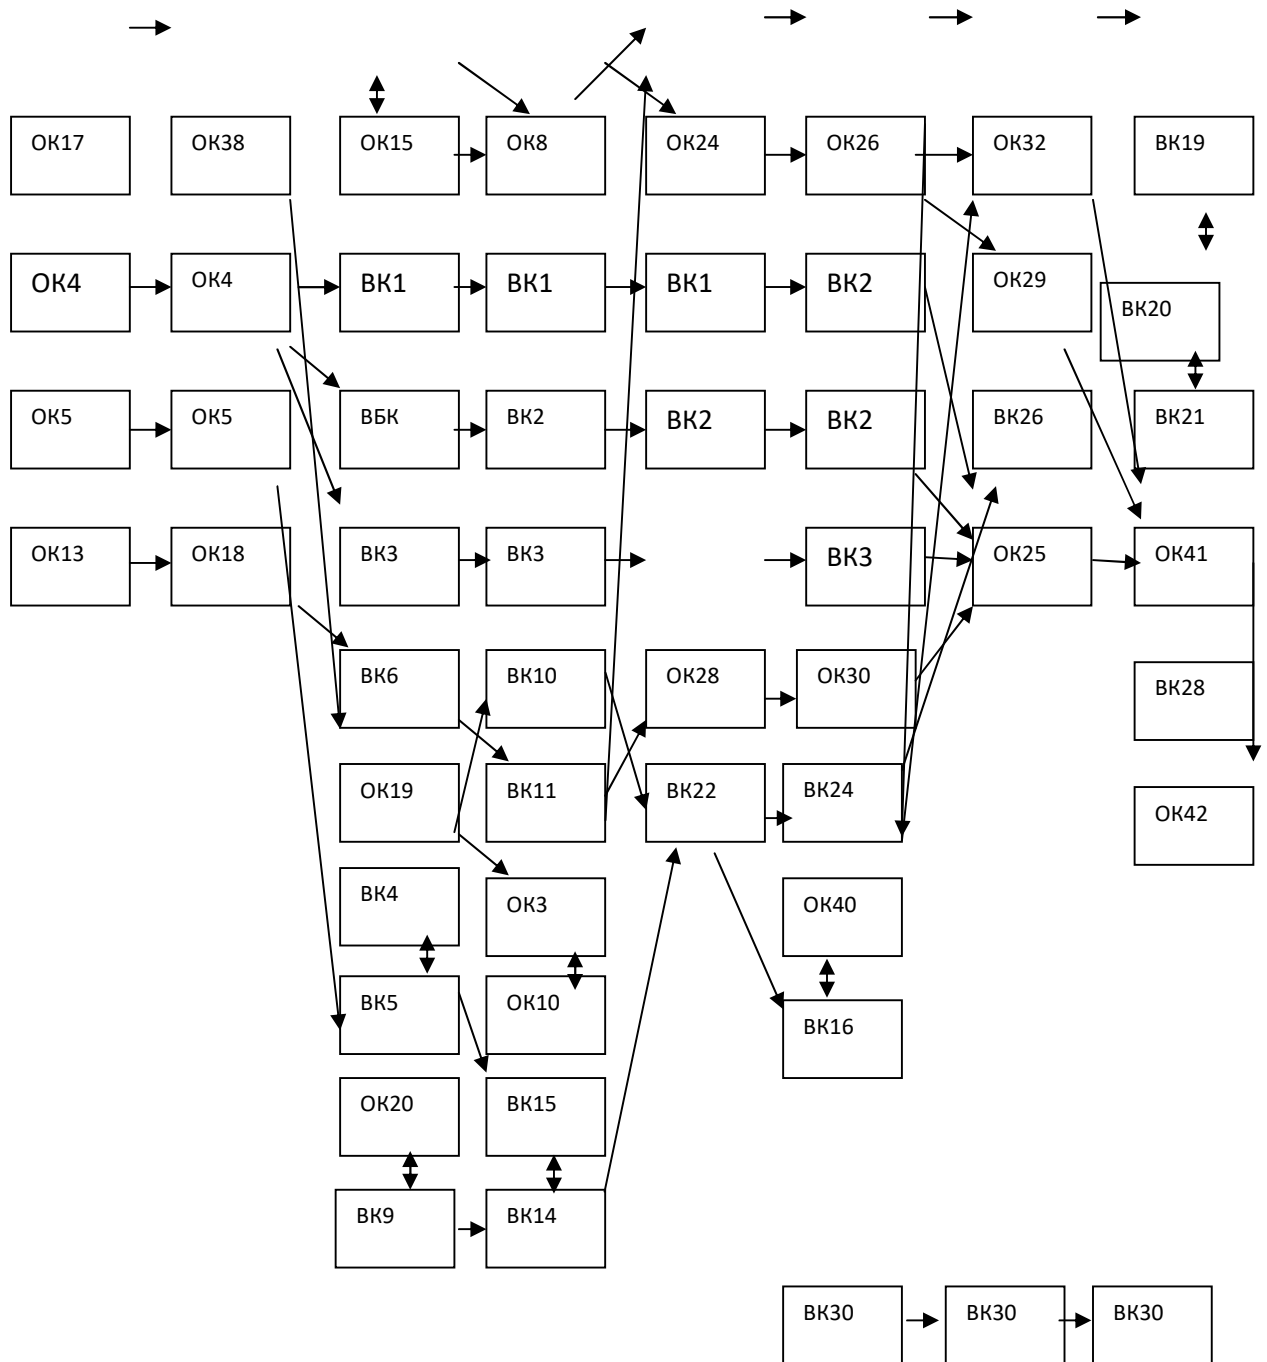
ОК17
ОК38
ОК15
ОК8
ОК24
ОК26
ОК32
ВК19

ОК4
ОК4
ВК1
ВК1
ВК1
ВК2
ОК29
ВК20

ОК5
ОК5
ВБК
ВК2
ВК2
ВК2
ВК26
ВК21

ОК13
ОК18
ВК3
ВК3
ВК3
ОК25
ОК41

ВК6
ВК10
ОК28
ОК30
ВК28

ОК19
ВК11
ВК22
ВК24
ОК42

ВК4
ОК3
ОК40

ВК5
ОК10
ВК16

ОК20
ВК15

ВК9
ВК14

ВК30
ВК30
ВК30